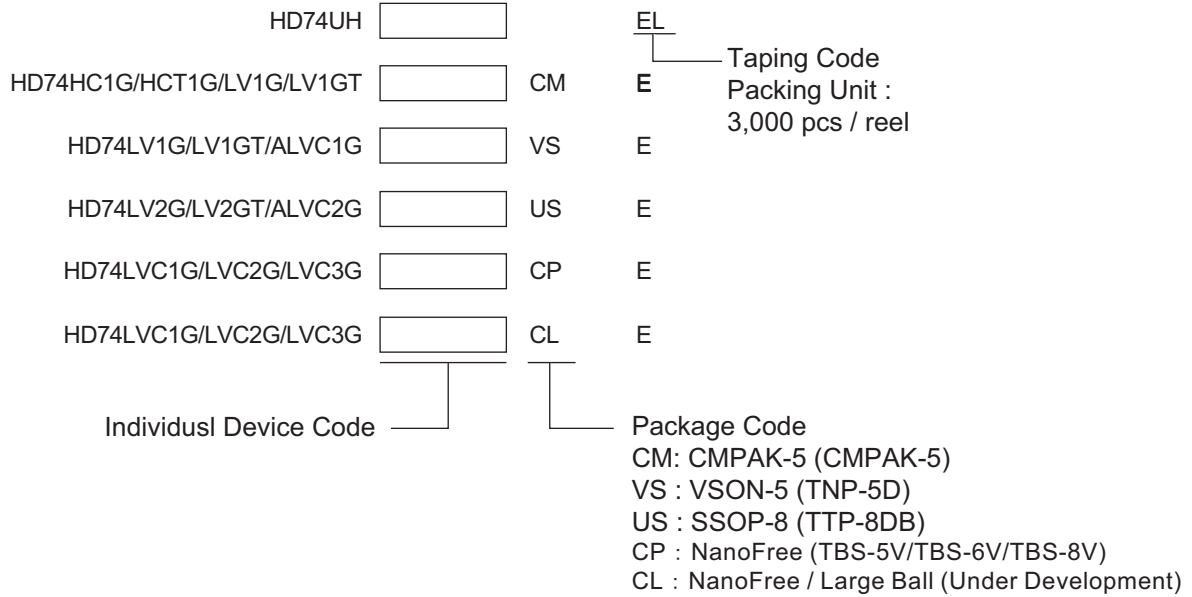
HD74UH EL

Taping Code
Packing Unit :
3,000 pcs / reel

HD74HC1G/HCT1G/LV1G/LV1GT CM E

HD74LV1G/LV1GT/ALVC1G VS E

HD74LV2G/LV2GT/ALVC2G US E

HD74LVC1G/LVC2G/LVC3G CP E

HD74LVC1G/LVC2G/LVC3G CL E

Individusl Device Code

Package Code
CM: CMPAK-5 (CMPAK-5)
VS : VSON-5 (TNP-5D)
US : SSOP-8 (TTP-8DB)
CP : NanoFree (TBS-5V/TBS-6V/TBS-8V)
CL : NanoFree / Large Ball (Under Development)